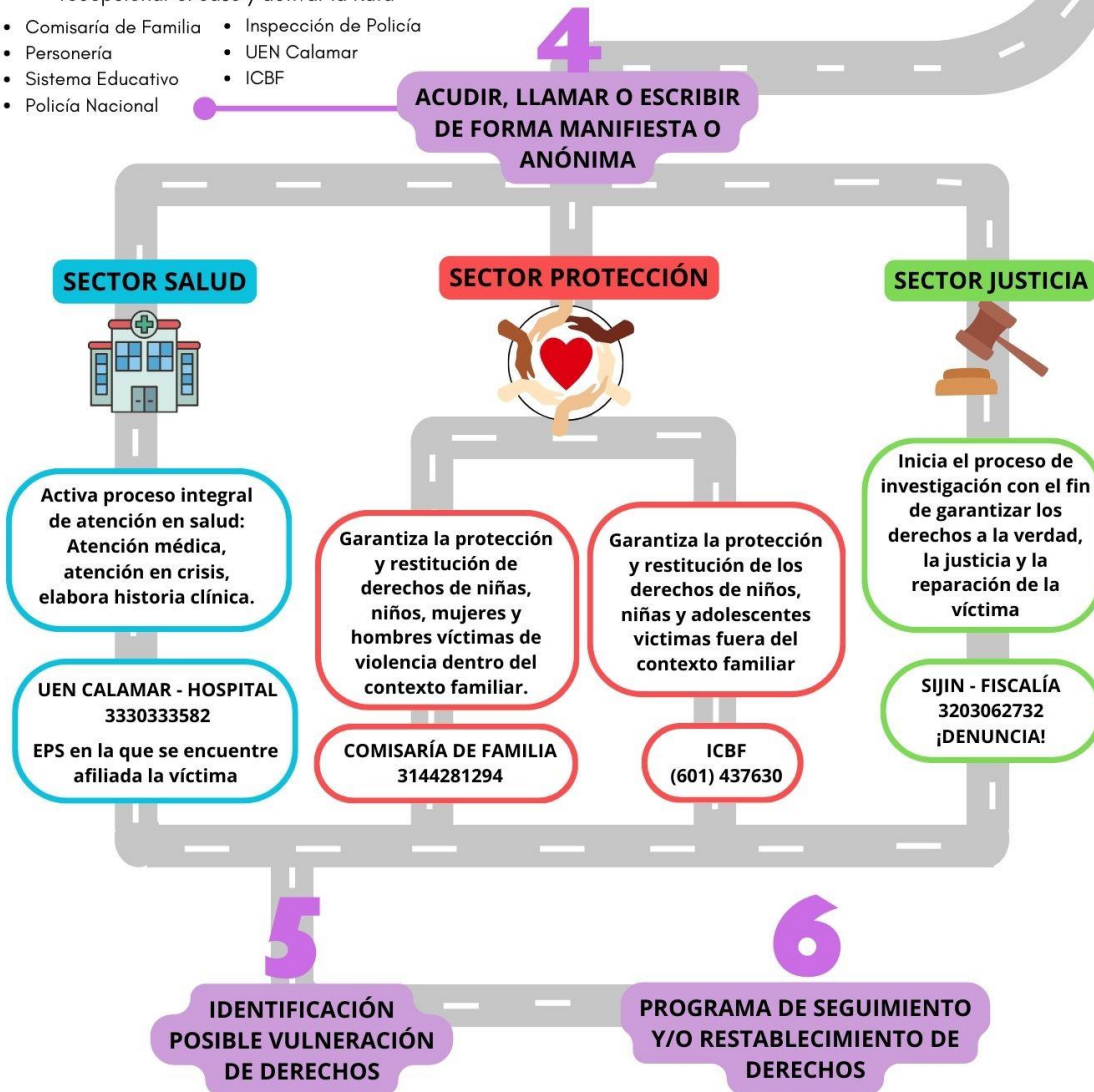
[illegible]
- Comisaría de Familia
- Personería
- Sistema Educativo
- Policía Nacional
- Inspección de Policía
- UEN Calamar
- ICBF

4

ACUDIR, LLAMAR O ESCRIBIR DE FORMA MANIFIESTA O ANÓNIMA

SECTOR SALUD

Activa proceso integral de atención en salud: Atención médica, atención en crisis, elabora historia clínica.

UEN CALAMAR - HOSPITAL 3330333582

EPS en la que se encuentre afiliada la víctima

SECTOR PROTECCIÓN

Garantiza la protección y restitución de derechos de niñas, niños, mujeres y hombres víctimas de violencia dentro del contexto familiar.

COMISARÍA DE FAMILIA 3144281294

Garantiza la protección y restitución de los derechos de niños, niñas y adolescentes victimas fuera del contexto familiar

ICBF (601) 437630

SECTOR JUSTICIA

Inicia el proceso de investigación con el fin de garantizar los derechos a la verdad, la justicia y la reparación de la víctima

SIJIN - FISCALÍA 3203062732 ¡DENUNCIA!

5

IDENTIFICACIÓN POSIBLE VULNERACIÓN DE DERECHOS

6

PROGRAMA DE SEGUIMIENTO Y/O RESTABLECIMIENTO DE DERECHOS